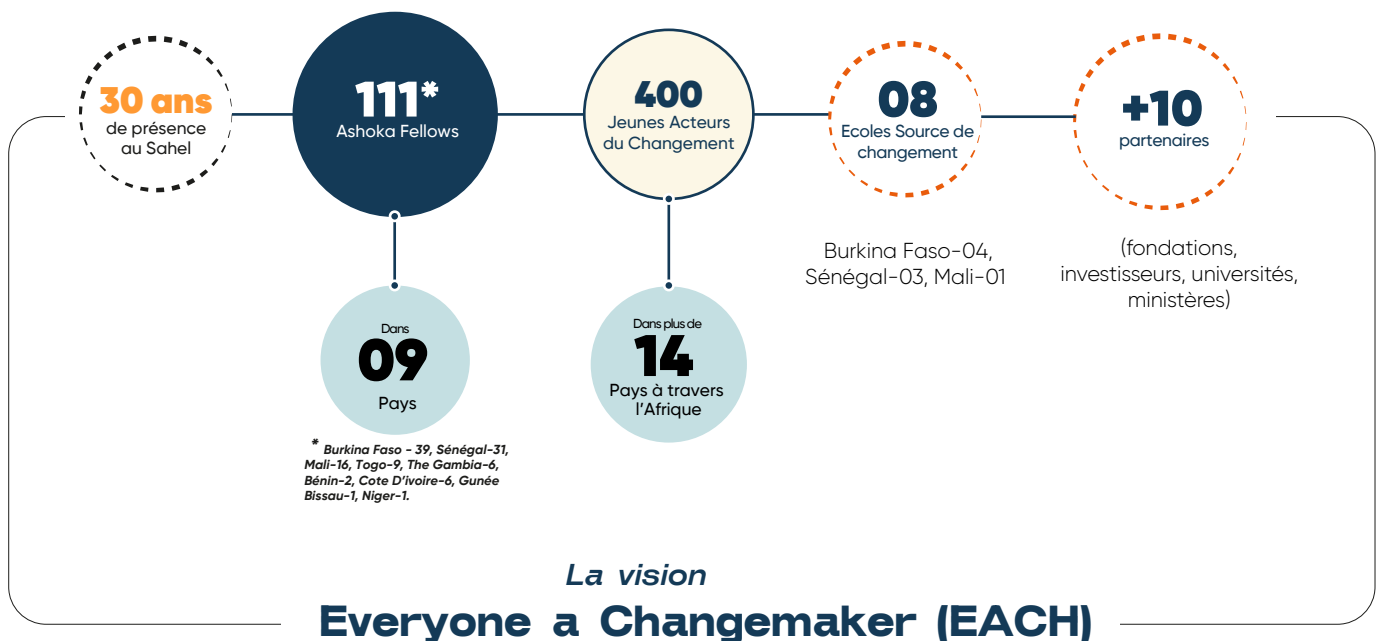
30 ans
de présence au Sahel

111*
Ashoka Fellows

400
Jeunes Acteurs du Changement

08
Ecoles Source de changement

+10
partenaires

Dans
09
Pays

* Burkina Faso - 39, Sénégal-31, Mali-16, Togo-9, The Gambia-6, Bénin-2, Cote D'ivoire-6, Gunée Bissau-1, Niger-1.

Dans plus de
14
Pays à travers l'Afrique

Burkina Faso-04, Sénégal-03, Mali-01

(fondations, investisseurs, universités, ministères)

La vision
Everyone a Changemaker (EACH)